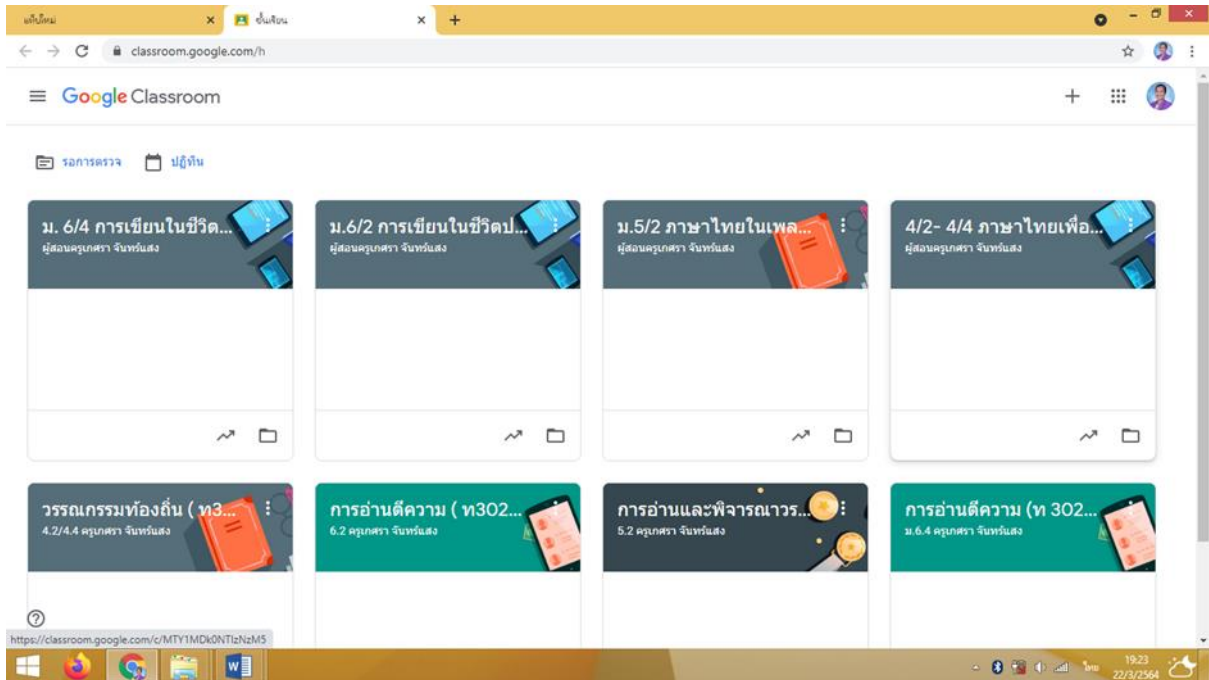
แท็บใหม่ ×
ชั้นเรียน ×
+

classroom.google.com/h

Google Classroom

รอการตรวจ
ปฏิทิน

ม. 6/4 การเขียนในชีวิต...
ผู้สอนครูเกศรา จันทร์แสง

ม.6/2 การเขียนในชีวิตป...
ผู้สอนครูเกศรา จันทร์แสง

ม.5/2 ภาษาไทยในเพล...
ผู้สอนครูเกศรา จันทร์แสง

4/2- 4/4 ภาษาไทยเพื่อ...
ผู้สอนครูเกศรา จันทร์แสง

วรรณกรรมท้องถิ่น ( ท3...
4.2/4.4 ครูเกศรา จันทร์แสง

การอ่านตีความ ( ท302...
6.2 ครูเกศรา จันทร์แสง

การอ่านและพิจารณาวร...
5.2 ครูเกศรา จันทร์แสง

การอ่านตีความ (ท 302...
ม.6.4 ครูเกศรา จันทร์แสง

https://classroom.google.com/c/MTY1MDk0NTIzNzM5

ไทย
19:23
22/3/2564